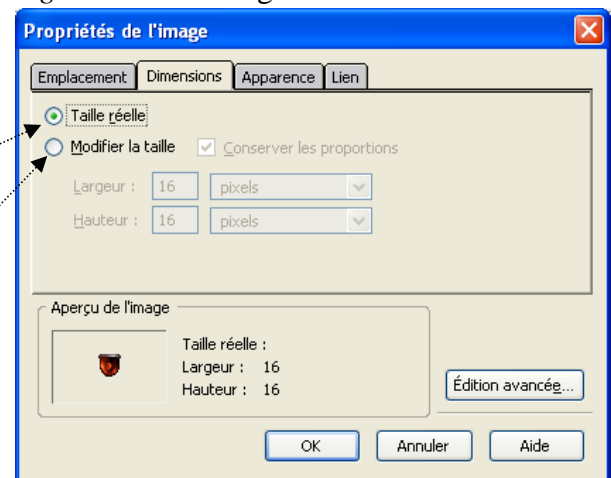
Propriétés de l'image

Emplacement | Dimensions | Apparence | Lien

Taille réelle
Modifier la taille
Conserver les proportions

Largeur : 16 pixels
Hauteur : 16 pixels

Aperçu de l'image

Taille réelle :
Largeur : 16
Hauteur : 16

Édition avancée...

OK
Annuler
Aide